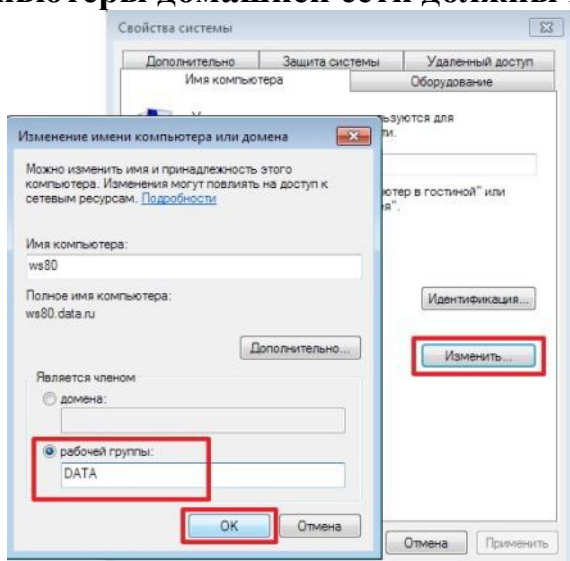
Свойства системы

Дополнительно | Защита системы | Удаленный доступ
Имя компьютера | Оборудование

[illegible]зуются для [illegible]и.

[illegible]ютер в гостиной" или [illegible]я".

Идентификация...

Изменить...

Изменение имени компьютера или домена

Можно изменить имя и принадлежность этого компьютера. Изменения могут повлиять на доступ к сетевым ресурсам. Подробности

Имя компьютера:
ws80

Полное имя компьютера:
ws80.data.ru

Дополнительно...

Является членом
домена:

рабочей группы:
DATA

OK | Отмена

Отмена | Применить